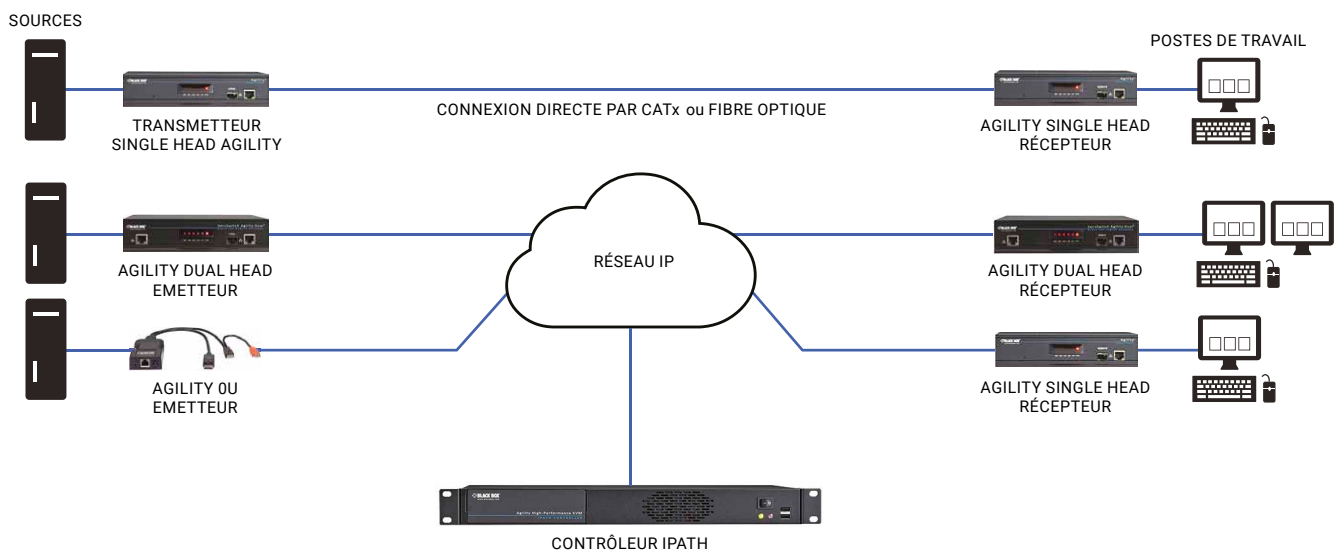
SOURCES

POSTES DE TRAVAIL

TRANSMETTEUR SINGLE HEAD AGILITY

CONNEXION DIRECTE PAR CATx ou FIBRE OPTIQUE

AGILITY SINGLE HEAD RÉCEPTEUR

AGILITY DUAL HEAD EMETTEUR

RÉSEAU IP

AGILITY DUAL HEAD RÉCEPTEUR

AGILITY 0U EMETTEUR

AGILITY SINGLE HEAD RÉCEPTEUR

BLACK BOX

Agility High-Performance KVM

CONTRÔLEUR IPATH